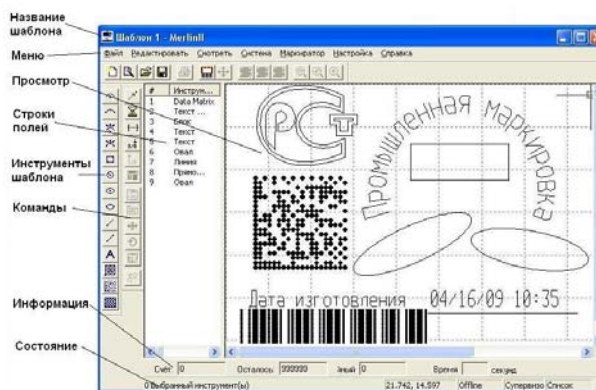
Название шаблона

Меню

Просмотр

Строки полей

Инструменты шаблона

Команды

Информация

Состояние

Шаблон 1 - MerlinII

Файл Редактировать Смотреть Система Маркиратор Настройка Справка

| # | Инстру... |
|---|---|
| 1 | Data Matrix |
| 2 | Текст ... |
| 3 | Блок |
| 4 | Текст |
| 5 | Текст |
| 6 | Овал |
| 7 | Линия |
| 8 | Прямо... |
| 9 | Овал |

РСТ

Промышленная маркировка

Дата изготовления 04/16/09 10:35

Счет 0 Осталось 999999 Знай 0 Время секунд

0 Выбранный инструмент(ы) 21.742, 14.597 Offline Суперавто Список